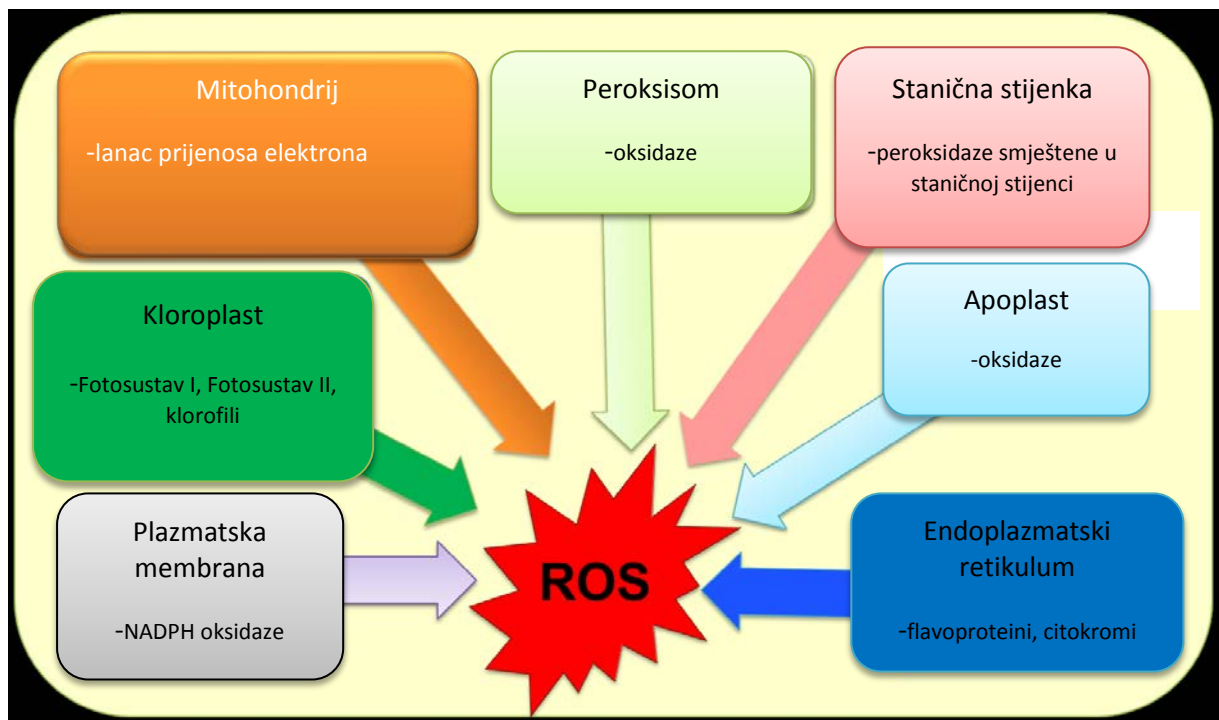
Mitohondrij

-lanac prijenosa elektrona

Peroksisom

-oksidaze

Stanična stijenka

-peroksidaze smještene u staničnoj stijenci

Kloroplast

-Fotosustav I, Fotosustav II, klorofili

Apoplast

-oksidaze

Plazmatska membrana

-NADPH oksidaze

ROS

Endoplazmatski retikulum

-flavoproteini, citokromi